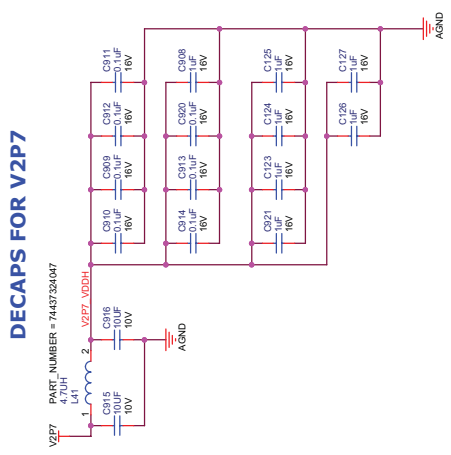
DECAPS FOR V2P7

AGND

C911
0.1uF
16V

C912
0.1uF
16V

C909
0.1uF
16V

C910
0.1uF
16V

C908
0.1uF
16V

C920
0.1uF
16V

C913
0.1uF
16V

C914
0.1uF
16V

C125
1uF
16V

C124
1uF
16V

C123
1uF
16V

C321
1uF
16V

C127
1uF
16V

C126
1uF
16V

PART_NUMBER = 74437324047
4.7UH
L41
1
2

V2P7_VDDH

C916
10UF
10V

AGND

C915
10UF
10V

V2P7